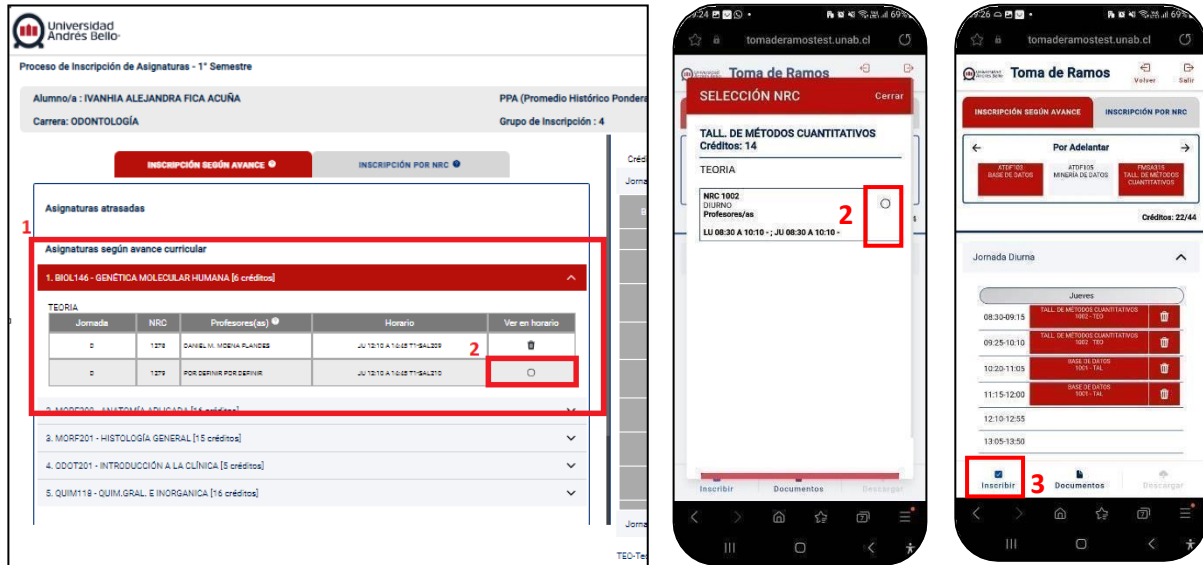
Universidad Andrés Bello

Proceso de Inscripción de Asignaturas - 1° Semestre

Alumno/a : IVANHIA ALEJANDRA FICA ACUÑA
PPA (Promedio Histórico Pondera
Carrera: ODONTOLOGÍA
Grupo de Inscripción : 4

INSCRIPCIÓN SEGÚN AVANCE
INSCRIPCIÓN POR NRC

Asignaturas atrasadas

1

Asignaturas según avance curricular

1. BIOL146 - GENÉTICA MOLECULAR HUMANA [6 créditos]

TEORIA

| Jornada | NRC | Profesores(as) | Horario | Ver en horario |
|---|---|---|---|---|
| D | 1278 | DANIEL M. MOENA PLANDES | JU 12:10 A 10:45 T1-SAL209 | |
| D | 1279 | POR DEFINIR POR DEFINIR | JU 12:10 A 10:45 T1-SAL210 | ○ |

2

2. MORF200 - ANATOMÍA APLICADA [16 créditos]
3. MORF201 - HISTOLOGÍA GENERAL [15 créditos]
4. ODOT201 - INTRODUCCIÓN A LA CLÍNICA [5 créditos]
5. QUIM119 - QUIM.GRAL. E INORGANICA [16 créditos]

Crédi
Jorna
Jorna
TEO-Te

9:24
tomaderamostest.unab.cl
Toma de Ramos
SELECCIÓN NRC
Cerrar
TALL. DE MÉTODOS CUANTITATIVOS
Créditos: 14
TEORIA
NRC 1002
DIURNO
Profesores/as
LU 08:30 A 10:10 - ; JU 08:30 A 10:10 -
2
Inscribir
Documentos
Descargar

9:26
tomaderamostest.unab.cl
Toma de Ramos
Volver
Salir
INSCRIPCIÓN SEGÚN AVANCE
INSCRIPCIÓN POR NRC
Por Adelantar
ATDF103 BASE DE DATOS
ATDF105 MINERÍA DE DATOS
FMSA315 TALL. DE MÉTODOS CUANTITATIVOS
Créditos: 22/44
Jornada Diurna
Jueves
08:30-09:15 TALL. DE MÉTODOS CUANTITATIVOS 1002 - TEO
09:25-10:10 TALL. DE MÉTODOS CUANTITATIVOS 1002 - TEO
10:20-11:05 BASE DE DATOS 1001 - TAL
11:15-12:00 BASE DE DATOS 1001 - TAL
12:10-12:55
13:05-13:50
Inscribir
3
Documentos
Descargar